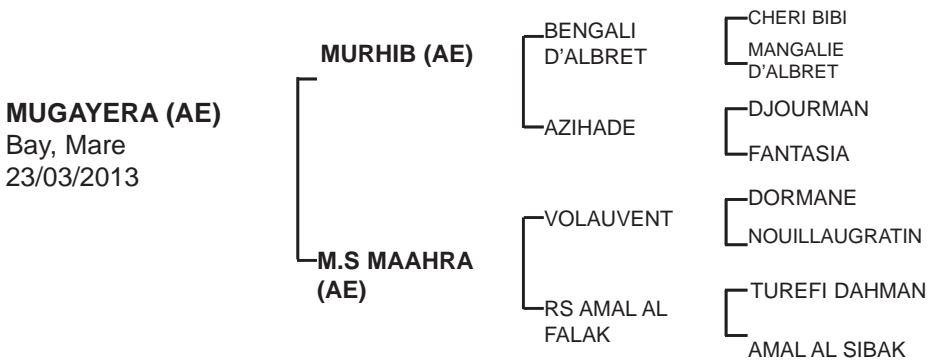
MUGAYERA (AE)
Bay, Mare
23/03/2013

MURHIB (AE)

BENGALI D'ALBRET

CHERI BIBI

MANGALIE D'ALBRET

AZIHADE

DJOURMAN

FANTASIA

M.S MAAHRA (AE)

VOLAUVENT

DORMANE

NOUILLAUGRATIN

RS AMAL AL FALAK

TUREFI DAHMAN

AMAL AL SIBAK